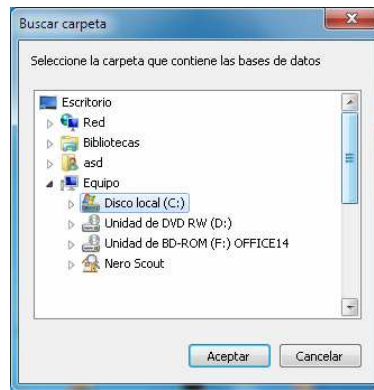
Buscar carpeta

Seleccione la carpeta que contiene las bases de datos

Escritorio
Red
Bibliotecas
asd
Equipo
Disco local (C:)
Unidad de DVD RW (D:)
Unidad de BD-ROM (F:) OFFICE14
Nero Scout

Aceptar
Cancelar